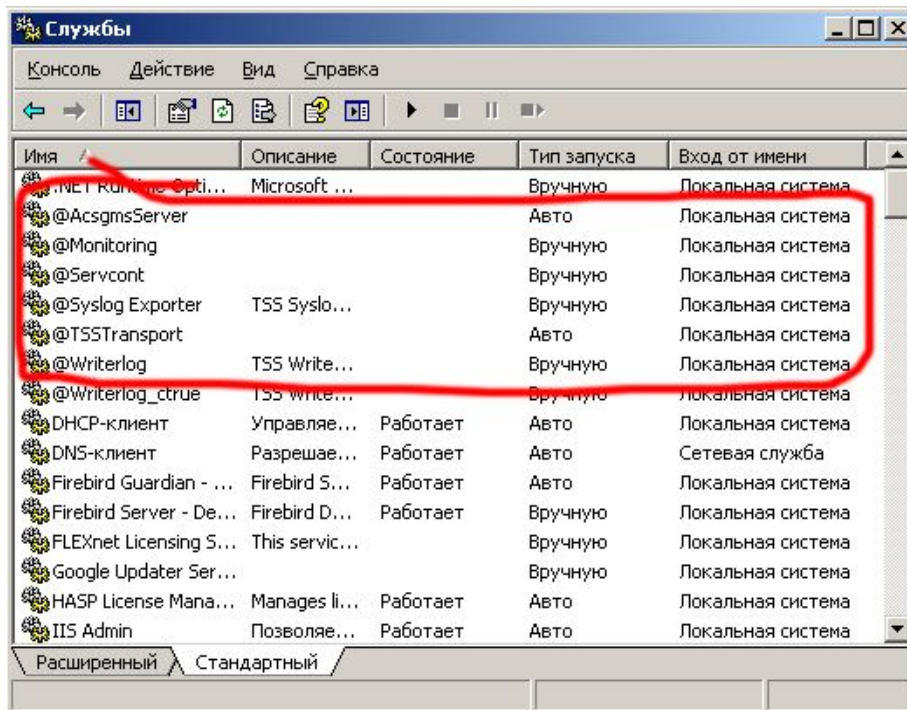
Службы

Консоль Действие Вид Справка

| Имя | Описание | Состояние | Тип запуска | Вход от имени |
|---|---|---|---|---|
| .NET Runtime Opti... | Microsoft ... | | Вручную | Локальная система |
| @AcsgmsServer | | | Авто | Локальная система |
| @Monitoring | | | Вручную | Локальная система |
| @Servcont | | | Вручную | Локальная система |
| @Syslog Exporter | TSS Syslo... | | Вручную | Локальная система |
| @TSSTransport | | | Авто | Локальная система |
| @Writerlog | TSS Write... | | Вручную | Локальная система |
| @Writerlog_ctrue | TSS Write... | | Вручную | Локальная система |
| DHCP-клиент | Управляе... | Работает | Авто | Локальная система |
| DNS-клиент | Разрешае... | Работает | Авто | Сетевая служба |
| Firebird Guardian - ... | Firebird S... | Работает | Авто | Локальная система |
| Firebird Server - De... | Firebird D... | Работает | Вручную | Локальная система |
| FLEXnet Licensing S... | This servic... | | Вручную | Локальная система |
| Google Updater Ser... | | | Вручную | Локальная система |
| HASP License Mana... | Manages li... | Работает | Авто | Локальная система |
| IIS Admin | Позволяе... | Работает | Авто | Локальная система |

Расширенный Стандартный